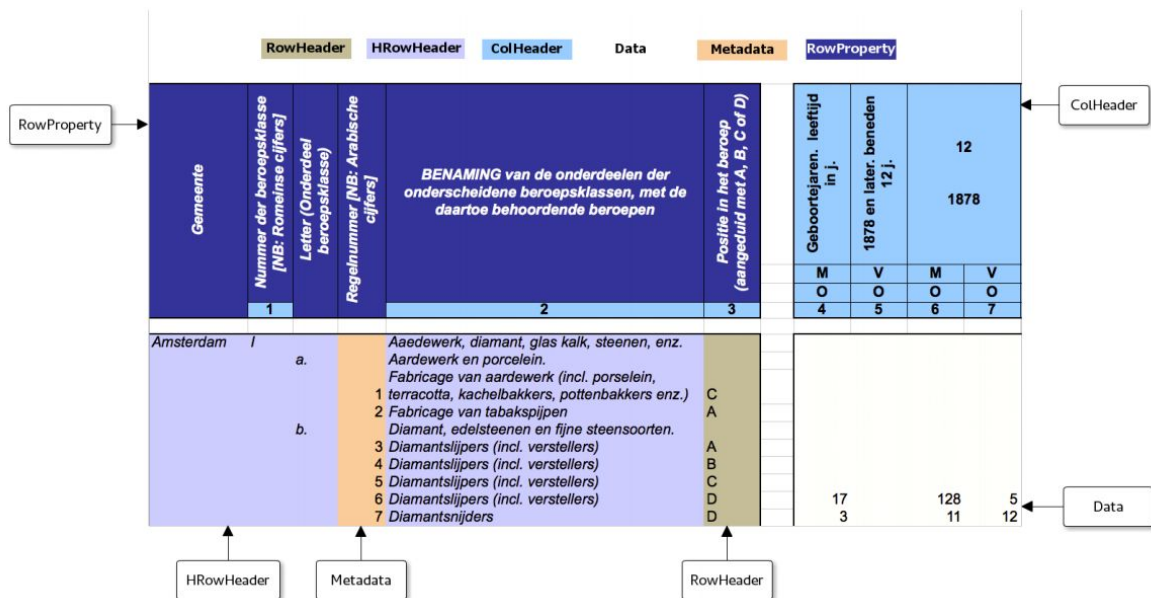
RowHeader HRowHeader ColHeader Data Metadata RowProperty

RowProperty

ColHeader

| Gemeente | Nummer der beroepsklasse [NB: Romeinse cijfers] | Letter (Onderdeel beroepsklasse) | Regelnummer [NB: Arabische cijfers] | BENAMING van de onderdeelen der onderscheidene beroepsklassen, met de daartoe behoordende beroepen | Positie in het beroep (aangeduid met A, B, C of D) | Geboortejaren. leeftijd in j. | 1878 en later. beneden 12 j. | 12 1878 | |
|---|---|---|---|---|---|---|---|---|---|
| | | | | | | M | V | M | V |
| | | | | | | O | O | O | O |
| | 1 | | | 2 | 3 | 4 | 5 | 6 | 7 |
| Amsterdam | I | | | Aaedewerk, diamant, glas kalk, steenen, enz. | | | | | |
| | | a. | | Aardewerk en porcelein. | | | | | |
| | | | 1 | Fabricage van aardewerk (incl. porselein, terracotta, kachelbakkers, pottenbakkers enz.) | C | | | | |
| | | | 2 | Fabricage van tabakspijpen | A | | | | |
| | | b. | | Diamant, edelsteenen en fijne steensoorten. | | | | | |
| | | | 3 | Diamantslijpers (incl. verstellers) | A | | | | |
| | | | 4 | Diamantslijpers (incl. verstellers) | B | | | | |
| | | | 5 | Diamantslijpers (incl. verstellers) | C | | | | |
| | | | 6 | Diamantslijpers (incl. verstellers) | D | 17 | | 128 | 5 |
| | | | 7 | Diamantsnijders | D | 3 | | 11 | 12 |

Data

HRowHeader Metadata RowHeader